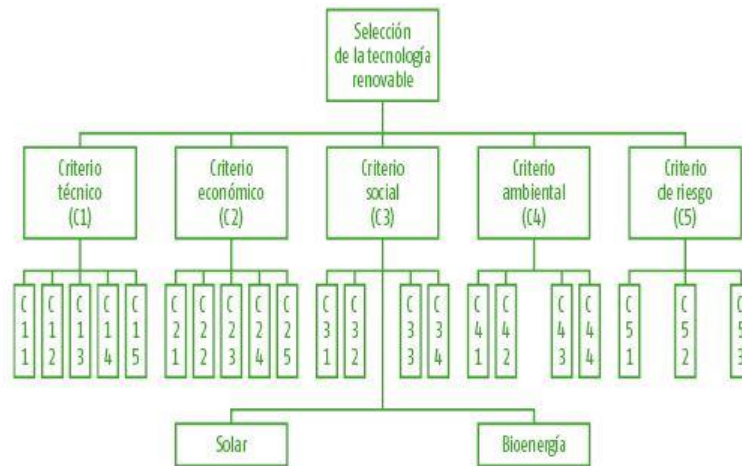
Selección de la tecnología renovable

Criterio técnico (C1)

Criterio económico (C2)

Criterio social (C3)

Criterio ambiental (C4)

Criterio de riesgo (C5)

C11 C12 C13 C14 C15

C21 C22 C23 C24 C25

C31 C32 C33 C34

C41 C42 C43 C44

C51 C52 C5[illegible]

Solar

Bioenergía